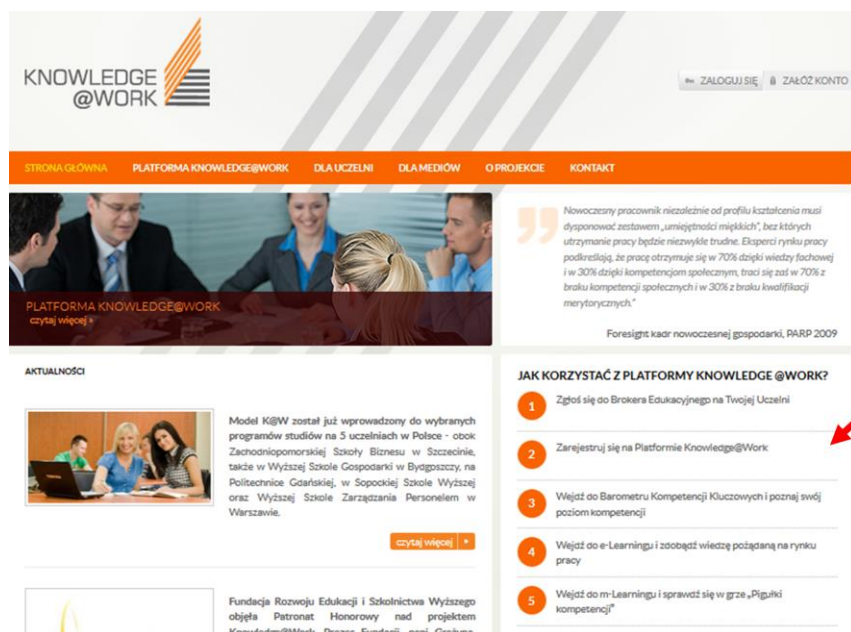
KNOWLEDGE
@WORK

ZALOGUJ SIĘ ZAŁÓŻ KONTO

STRONA GŁÓWNA PLATFORMA KNOWLEDGE@WORK DLA UCZELNI DLA MEDIÓW O PROJEKCIE KONTAKT

PLATFORMA KNOWLEDGE@WORK
czytaj więcej »

Nowoczesny pracownik niezależnie od profilu kształcenia musi dysponować zestawem „umiejętności miękkich", bez których utrzymanie pracy będzie niezwykle trudne. Eksperci rynku pracy podkreślają, że pracę otrzymuje się w 70% dzięki wiedzy fachowej i w 30% dzięki kompetencjom społecznym, traci się zaś w 70% z braku kompetencji społecznych i w 30% z braku kwalifikacji merytorycznych."

Foresight kadr nowoczesnej gospodarki, PARP 2009

AKTUALNOŚCI

Model K@W został już wprowadzony do wybranych programów studiów na 5 uczelniach w Polsce - obok Zachodniopomorskiej Szkoły Biznesu w Szczecinie, także w Wyższej Szkole Gospodarki w Bydgoszczy, na Politechnice Gdańskiej, w Sopockiej Szkole Wyższej oraz Wyższej Szkole Zarządzania Personelem w Warszawie.

czytaj więcej

Fundacja Rozwoju Edukacji i Szkolnictwa Wyższego objęła Patronat Honorowy nad projektem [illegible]

JAK KORZYSTAĆ Z PLATFORMY KNOWLEDGE @WORK?

1 Zgłoś się do Brokera Edukacyjnego na Twojej Uczelni

2 Zarejestruj się na Platformie Knowledge@Work

3 Wejdź do Barometru Kompetencji Kluczowych i poznaj swój poziom kompetencji

4 Wejdź do e-Learningu i zdobądź wiedzę pożądaną na rynku pracy

5 Wejdź do m-Learningu i sprawdź się w grze „Pigułki kompetencji"